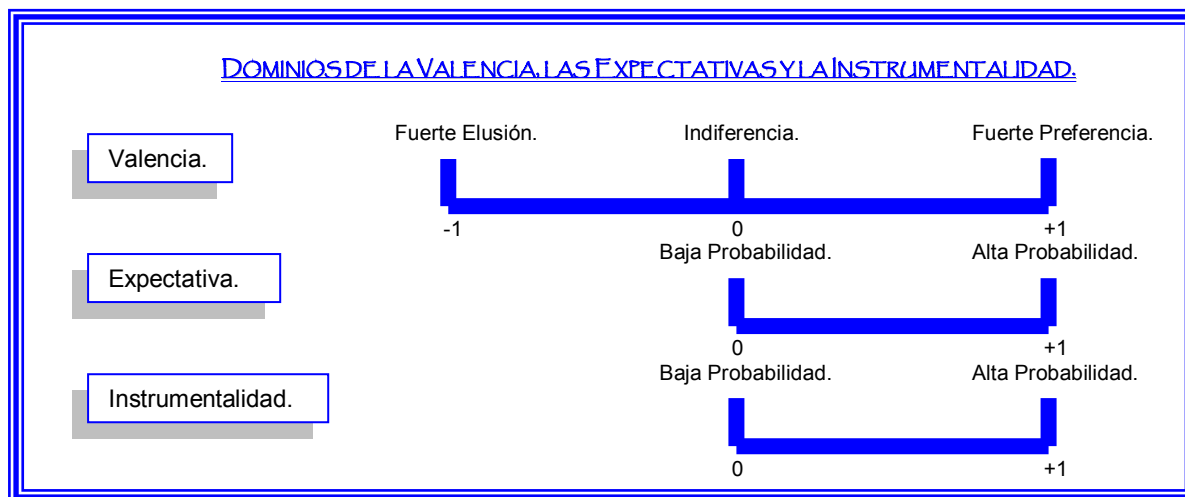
Dominios de la Valencia, las Expectativas y la Instrumentalidad.

Valencia.

Fuerte Elusión. Indiferencia. Fuerte Preferencia.

-1 0 +1

Expectativa.

Baja Probabilidad. Alta Probabilidad.

0 +1

Instrumentalidad.

Baja Probabilidad. Alta Probabilidad.

0 +1